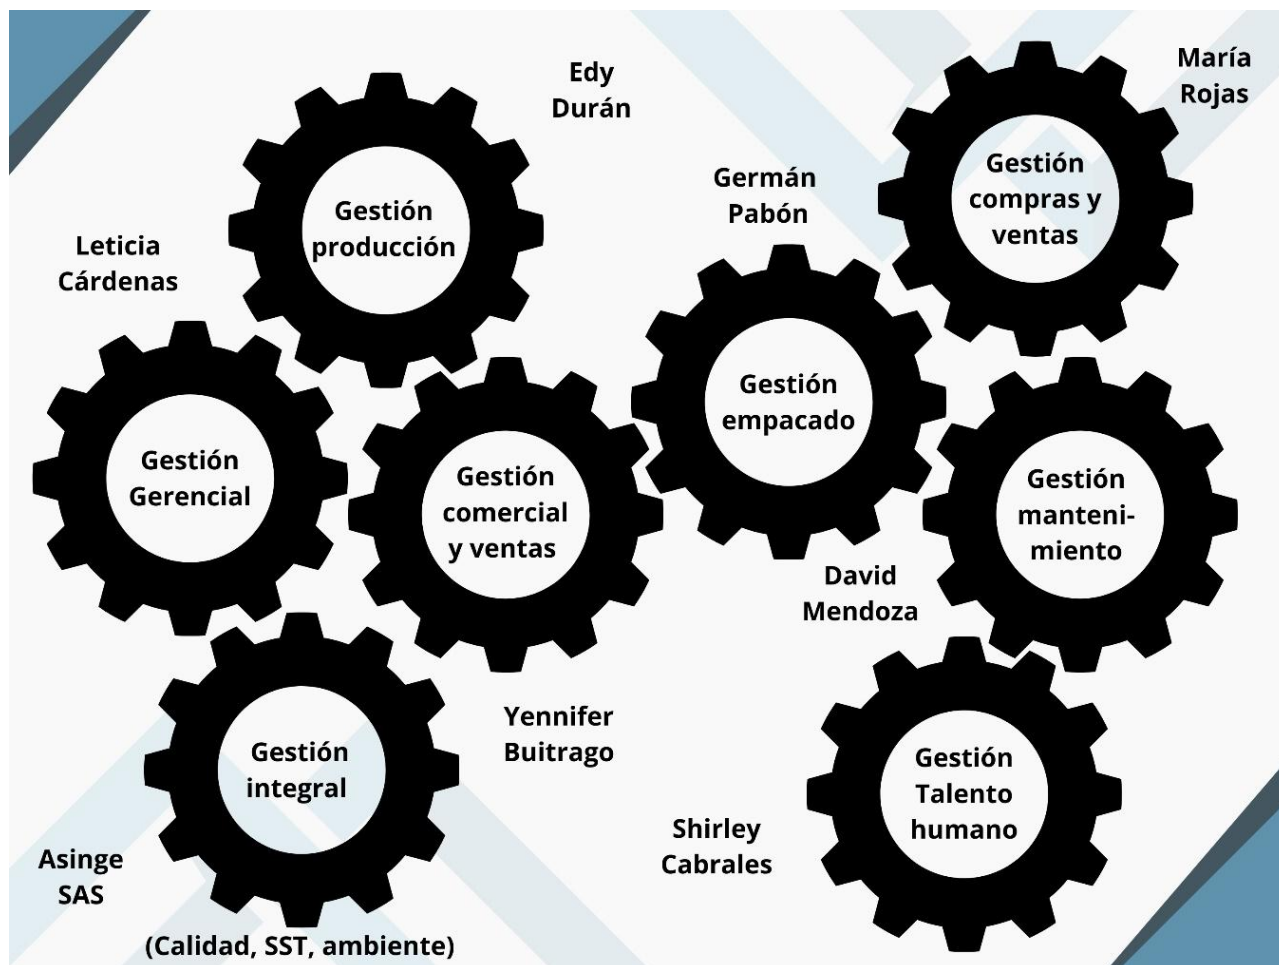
Edy Durán

María Rojas

Gestión producción

Germán Pabón

Gestión compras y ventas

Leticia Cárdenas

Gestión empacado

Gestión Gerencial

Gestión comercial y ventas

Gestión manteni-miento

David Mendoza

Gestión integral

Yennifer Buitrago

Gestión Talento humano

Shirley Cabrales

Asinge SAS

(Calidad, SST, ambiente)